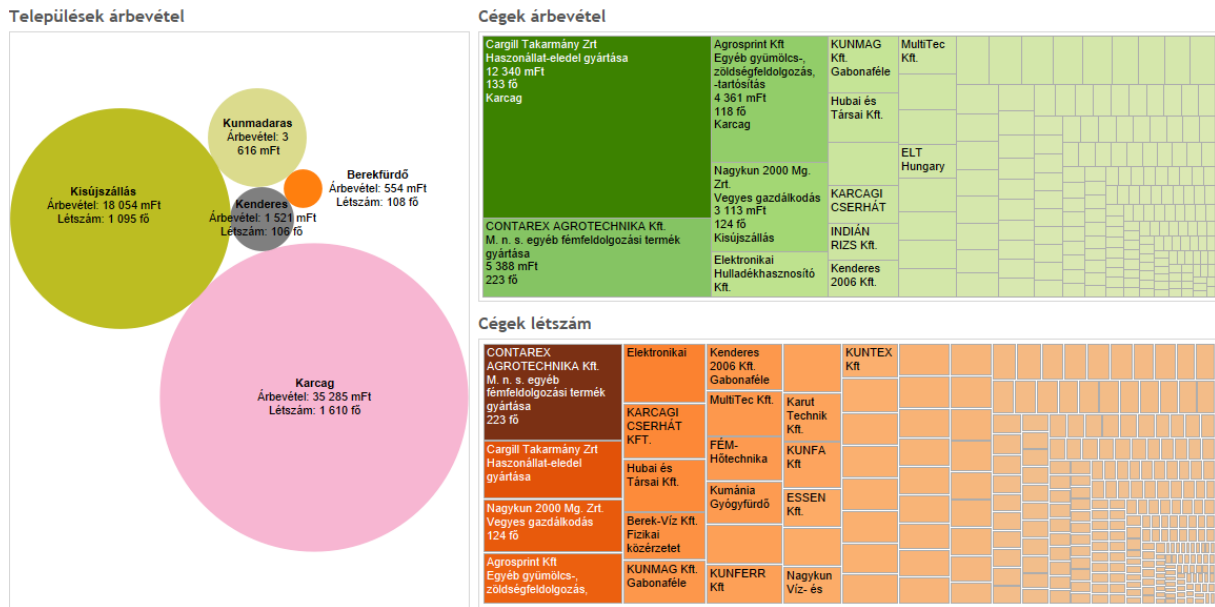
Települések árbevétel

Kunmadaras
Árbevétel: 3 616 mFt

Berekfürdő
Árbevétel: 554 mFt
Létszám: 108 fő

Kisújszállás
Árbevétel: 18 054 mFt
Létszám: 1 095 fő

Kenderes
Árbevétel: 1 521 mFt
Létszám: 106 fő

Karcag
Árbevétel: 35 285 mFt
Létszám: 1 610 fő

Cégek árbevétel

Cargill Takarmány Zrt
Haszonállat-eledel gyártása
12 340 mFt
133 fő
Karcag

CONTAREX AGROTECHNIKA Kft.
M. n. s. egyéb fémfeldolgozási termék gyártása
5 388 mFt
223 fő

Agrosprint Kft
Egyéb gyümölcs-, zöldségfeldolgozás, -tartósítás
4 361 mFt
118 fő
Karcag

Nagykun 2000 Mg. Zrt.
Vegyes gazdálkodás
3 113 mFt
124 fő
Kisújszállás

Elektronikai Hulladékhasznosító Kft.

KUNMAG Kft. Gabonaféle

Hubai és Társai Kft.

KARCAGI CSERHÁT

INDIÁN RIZS Kft.

Kenderes 2006 Kft.

MultiTec Kft.

ELT Hungary

Cégek létszám

CONTAREX AGROTECHNIKA Kft.
M. n. s. egyéb fémfeldolgozási termék gyártása
223 fő

Cargill Takarmány Zrt
Haszonállat-eledel gyártása

Nagykun 2000 Mg. Zrt.
Vegyes gazdálkodás
124 fő

Agrosprint Kft
Egyéb gyümölcs-, zöldségfeldolgozás,

Elektronikai

KARCAGI CSERHÁT KFT.

Hubai és Társai Kft.

Berek-Víz Kft. Fizikai közérzetet

KUNMAG Kft. Gabonaféle

Kenderes 2006 Kft. Gabonaféle

MultiTec Kft.

FÉM-Hőtechnika

Kumánia Gyógyfürdő

KUNFERR Kft

Karut Technik Kft.

KUNFA Kft

ESSEN Kft.

Nagykun Víz- és

KUNTEX Kft